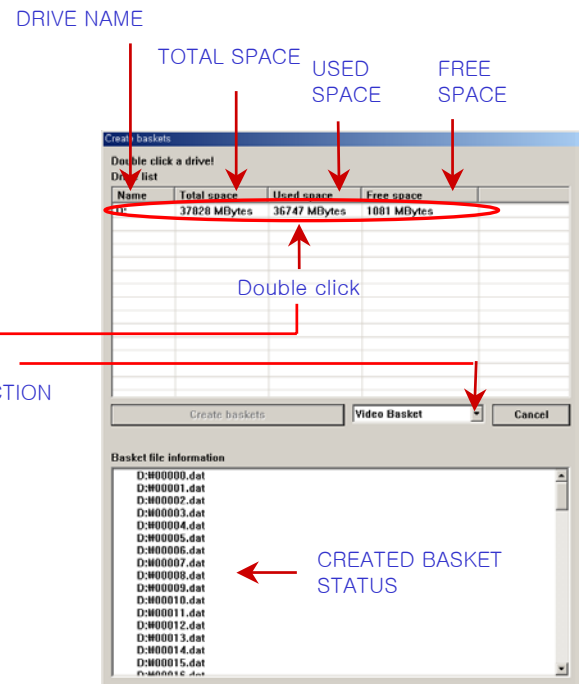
DRIVE NAME

TOTAL SPACE

USED SPACE

FREE SPACE

Create baskets

Double click a drive!

Drive list

| Name | Total space | Used space | Free space |
|---|---|---|---|
| D: | 37828 MBytes | 36747 MBytes | 1081 MBytes |

Double click

STION

Create baskets

Video Basket

Cancel

Basket file information

D:₩00000.dat
D:₩00001.dat
D:₩00002.dat
D:₩00003.dat
D:₩00004.dat
D:₩00005.dat
D:₩00006.dat
D:₩00007.dat
D:₩00008.dat
D:₩00009.dat
D:₩00010.dat
D:₩00011.dat
D:₩00012.dat
D:₩00013.dat
D:₩00014.dat
D:₩00015.dat
D:₩00016.dat

CREATED BASKET STATUS